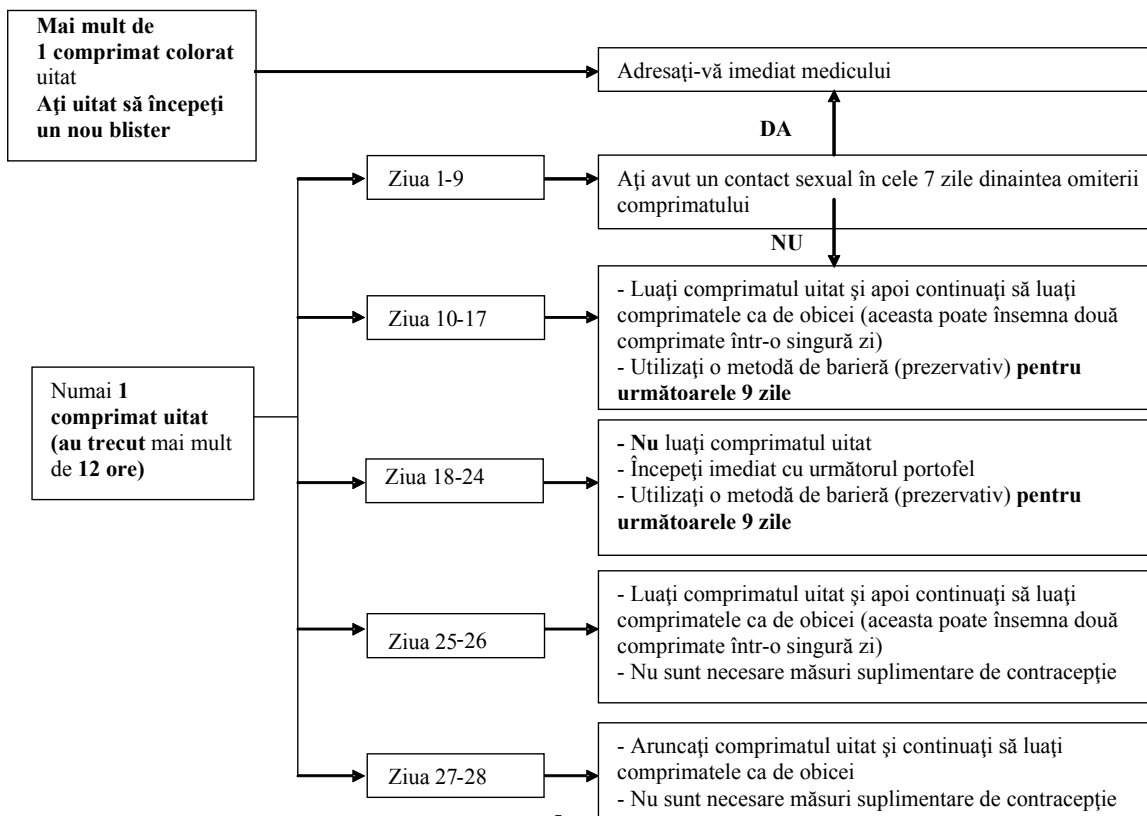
Mai mult de 1 comprimat colorat uitat
Aţi uitat să începeţi un nou blister

Adresaţi-vă imediat medicului

DA

Ziua 1-9

Aţi avut un contact sexual în cele 7 zile dinaintea omiterii comprimatului

NU

Ziua 10-17

- Luaţi comprimatul uitat şi apoi continuaţi să luaţi comprimatele ca de obicei (aceasta poate însemna două comprimate într-o singură zi)
- Utilizaţi o metodă de barieră (prezervativ) pentru următoarele 9 zile

Numai 1 comprimat uitat (au trecut mai mult de 12 ore)

Ziua 18-24

- Nu luaţi comprimatul uitat
- Începeţi imediat cu următorul portofel
- Utilizaţi o metodă de barieră (prezervativ) pentru următoarele 9 zile

Ziua 25-26

- Luaţi comprimatul uitat şi apoi continuaţi să luaţi comprimatele ca de obicei (aceasta poate însemna două comprimate într-o singură zi)
- Nu sunt necesare măsuri suplimentare de contracepţie

Ziua 27-28

- Aruncaţi comprimatul uitat şi continuaţi să luaţi comprimatele ca de obicei
- Nu sunt necesare măsuri suplimentare de contracepţie